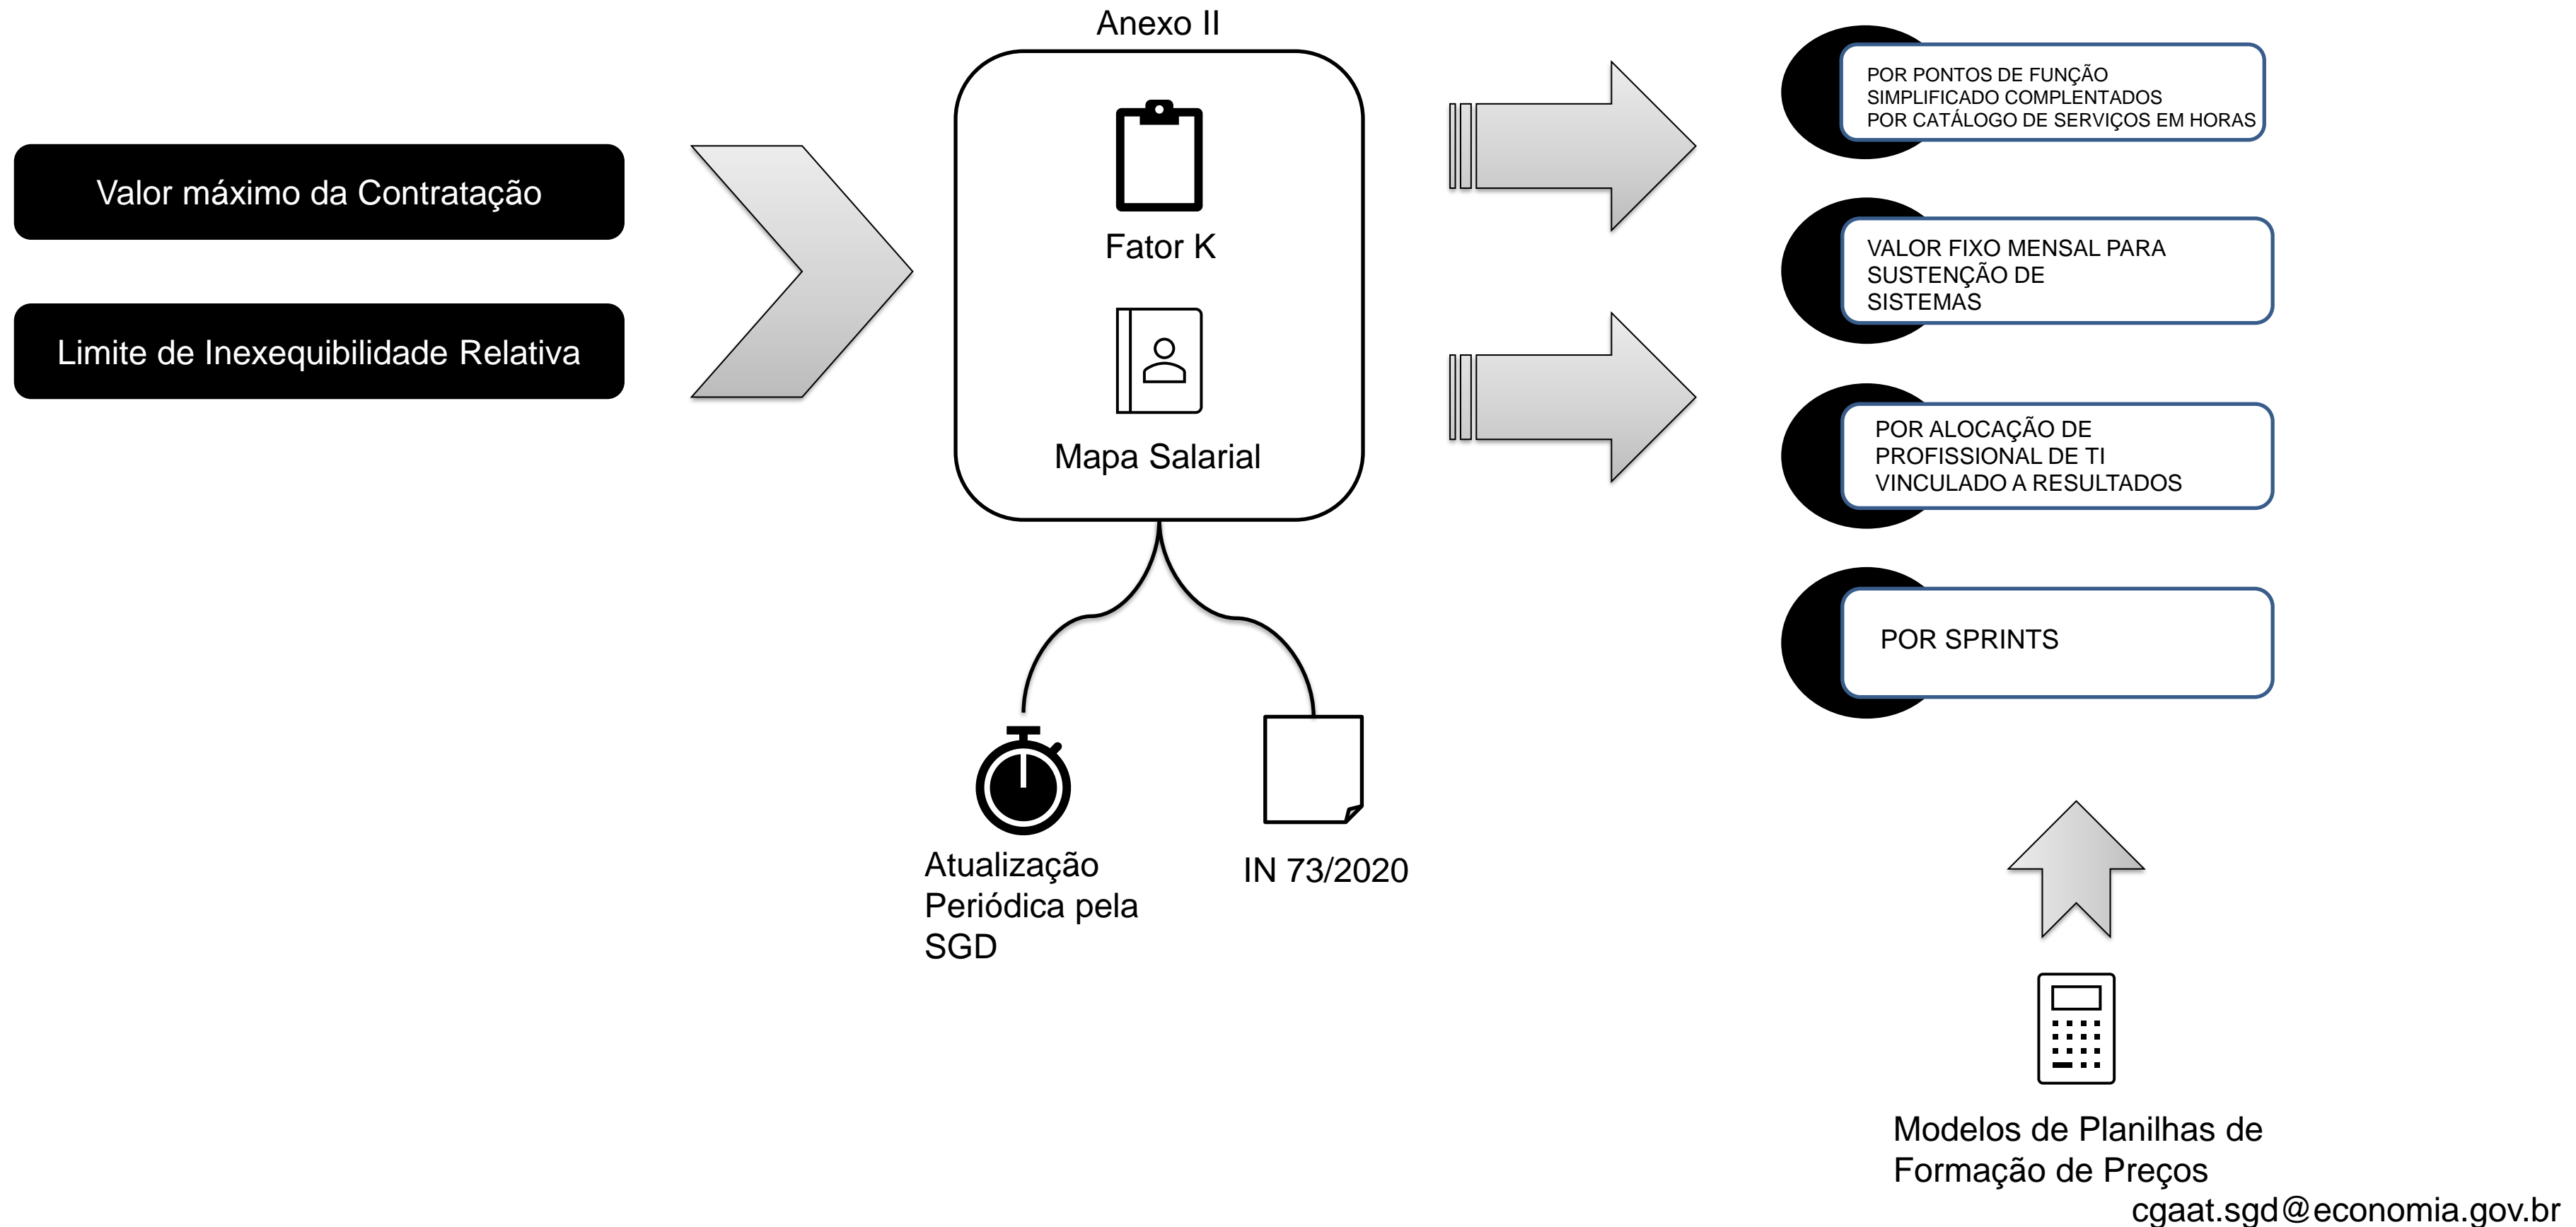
Valor máximo da Contratação

Limite de Inexequibilidade Relativa

Anexo II

Fator K

Mapa Salarial

Atualização Periódica pela SGD

IN 73/2020

POR PONTOS DE FUNÇÃO SIMPLIFICADO COMPLENTADOS POR CATÁLOGO DE SERVIÇOS EM HORAS

VALOR FIXO MENSAL PARA SUSTENÇÃO DE SISTEMAS

POR ALOCAÇÃO DE PROFISSIONAL DE TI VINCULADO A RESULTADOS

POR SPRINTS

Modelos de Planilhas de Formação de Preços

cgaat.sgd@economia.gov.br